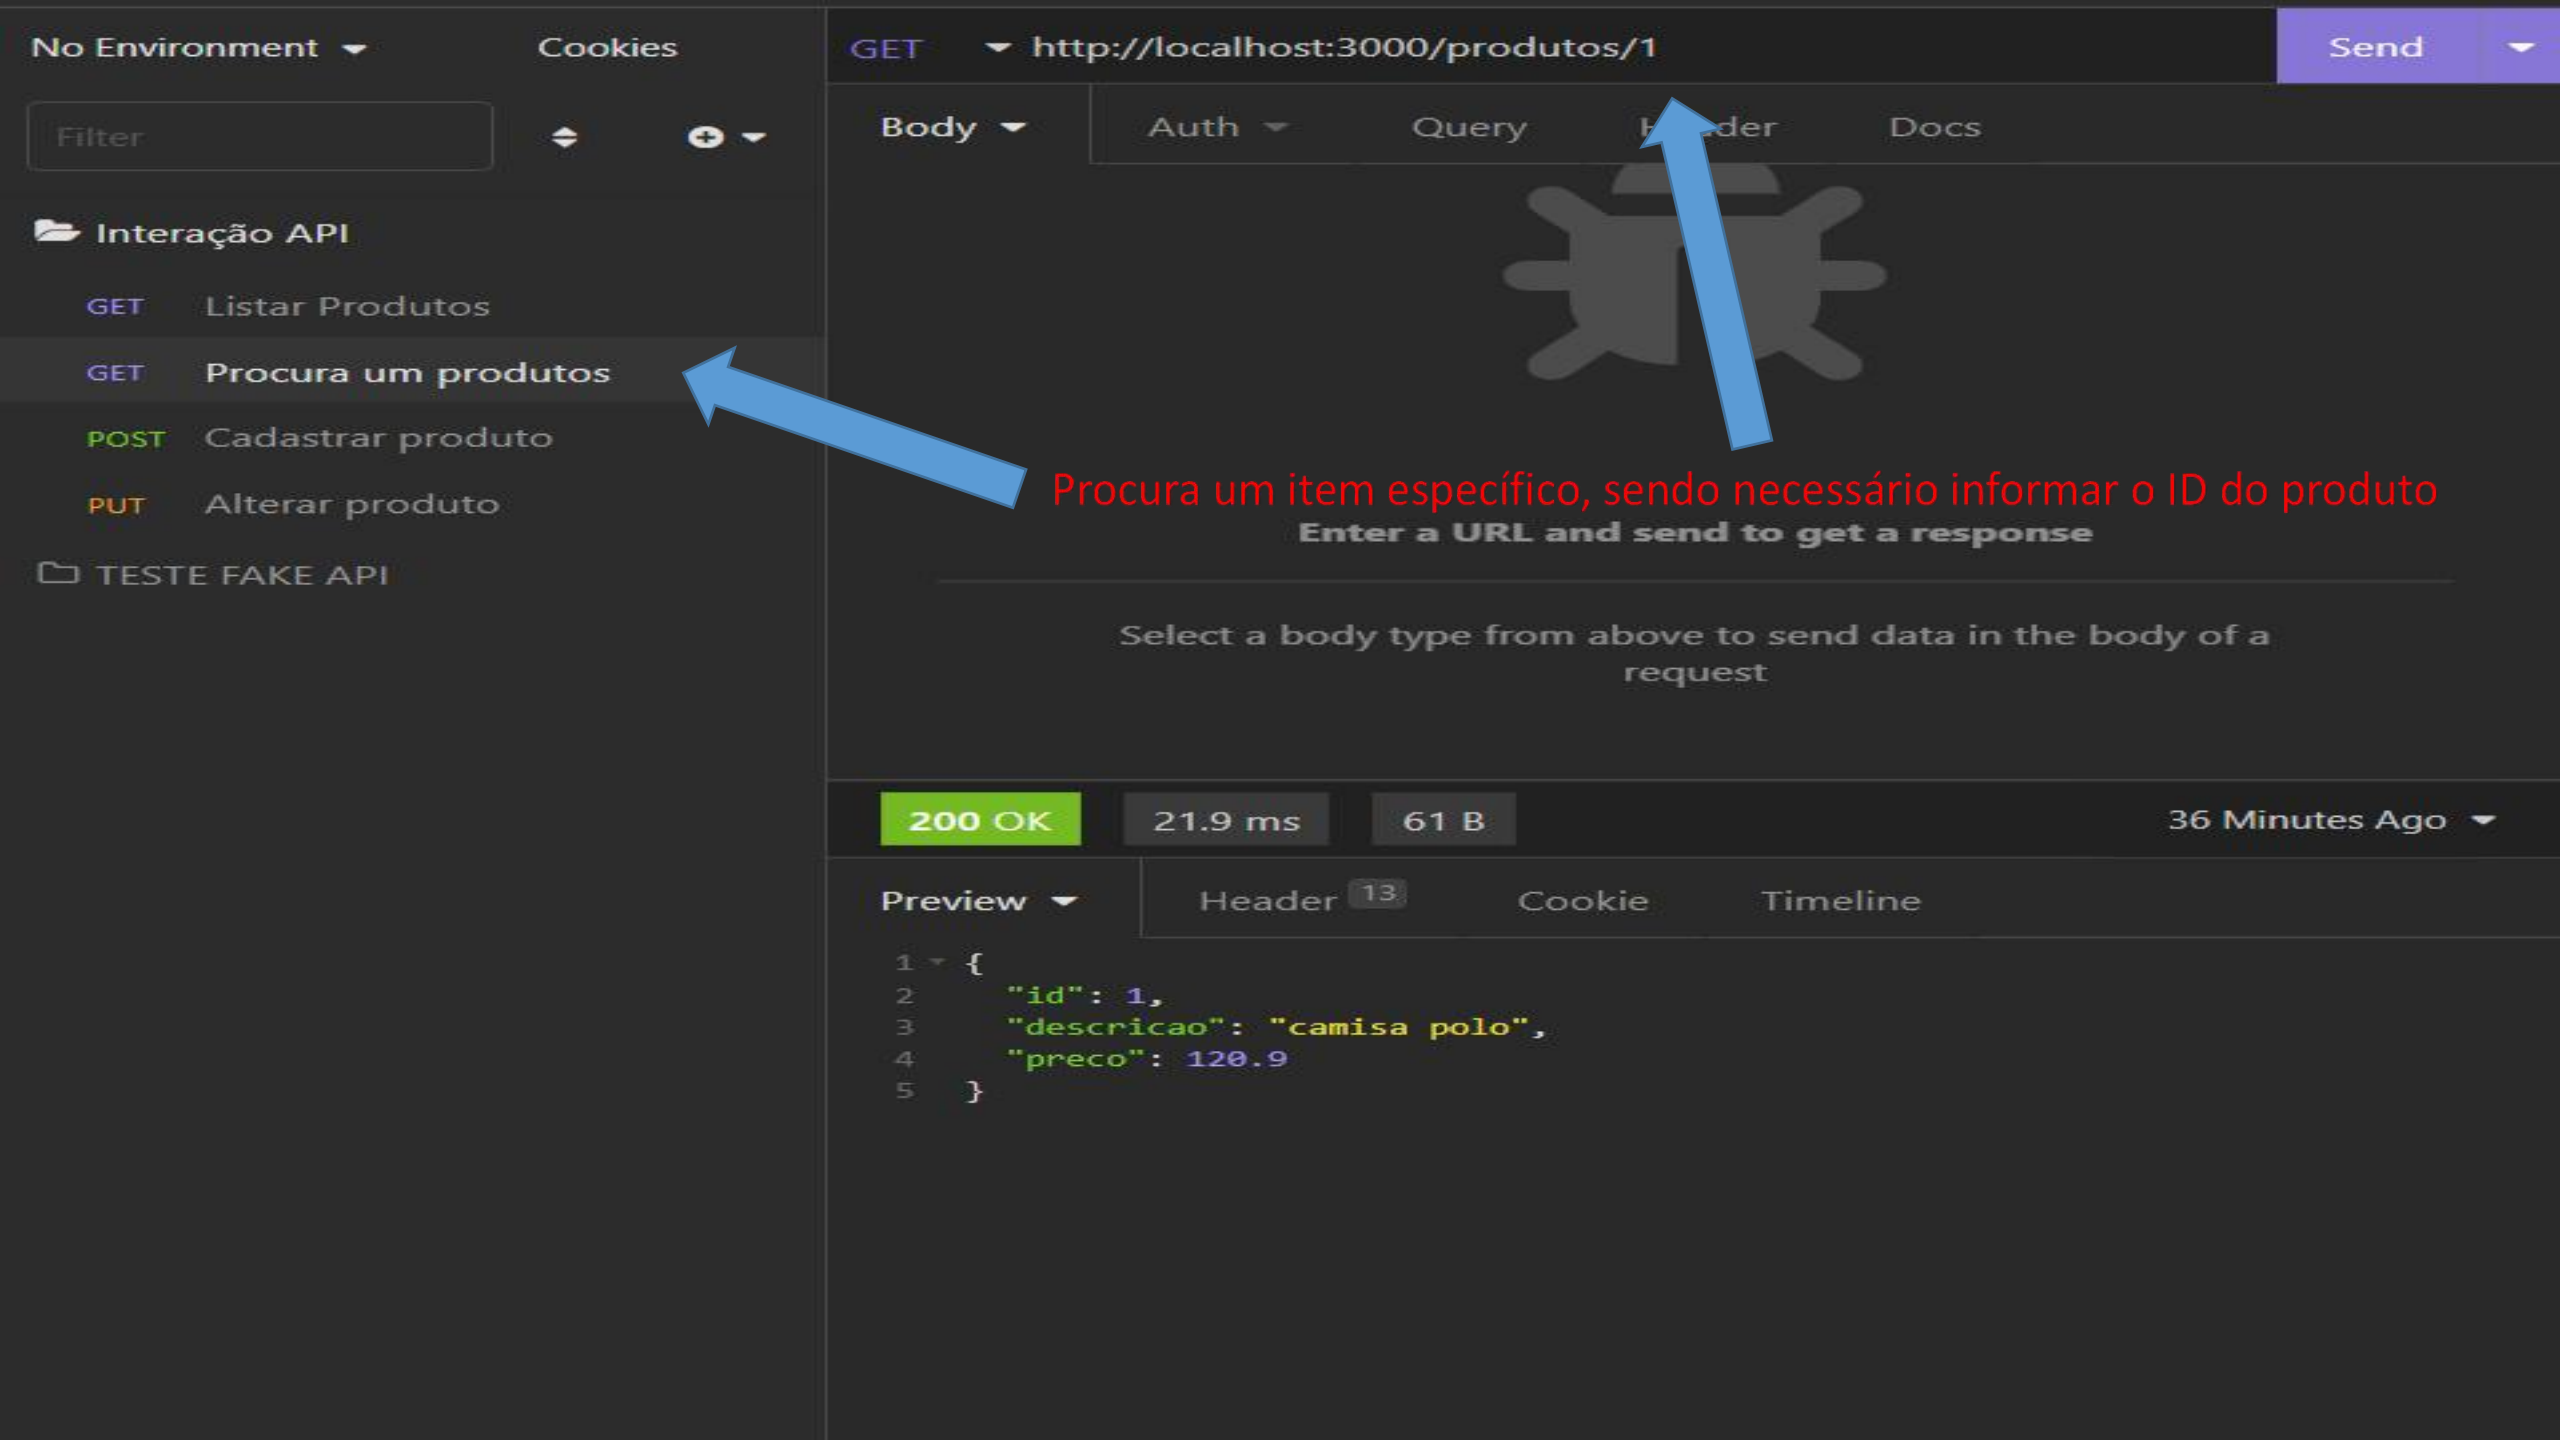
No Environment Cookies

Filter

Interação API

GET Listar Produtos

GET Procura um produtos

POST Cadastrar produto

PUT Alterar produto

TESTE FAKE API

GET http://localhost:3000/produtos/1 Send

Body Auth Query H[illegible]der Docs

Procura um item específico, sendo necessário informar o ID do produto

Enter a URL and send to get a response

Select a body type from above to send data in the body of a request

200 OK 21.9 ms 61 B 36 Minutes Ago

Preview Header 13 Cookie Timeline

1 {
2 "id": 1,
3 "descricao": "camisa polo",
4 "preco": 120.9
5 }